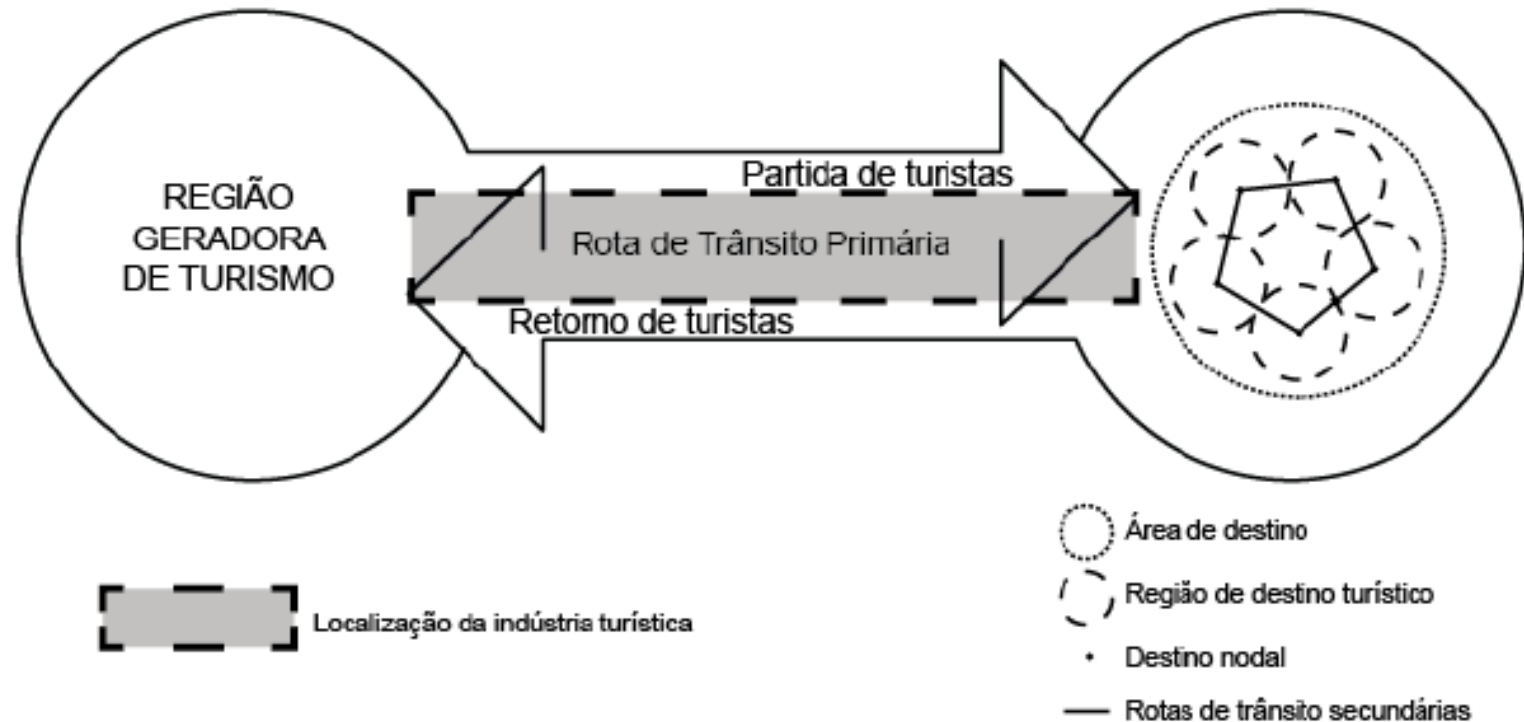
REGIÃO GERADORA DE TURISMO

Partida de turistas

Rota de Trânsito Primária

Retorno de turistas

Área de destino

Região de destino turístico

Destino nodal

Rotas de trânsito secundárias

Localização da indústria turística